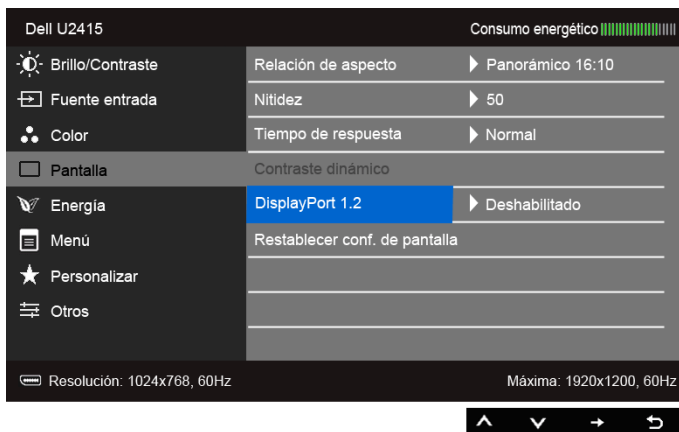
Dell U2415

Consumo energético

Brillo/Contraste

Fuente entrada

Color

Pantalla

Energía

Menú

Personalizar

Otros

Relación de aspecto ▶ Panorámico 16:10

Nitidez ▶ 50

Tiempo de respuesta ▶ Normal

Contraste dinámico

DisplayPort 1.2 ▶ Deshabilitado

Restablecer conf. de pantalla

Resolución: 1024x768, 60Hz

Máxima: 1920x1200, 60Hz